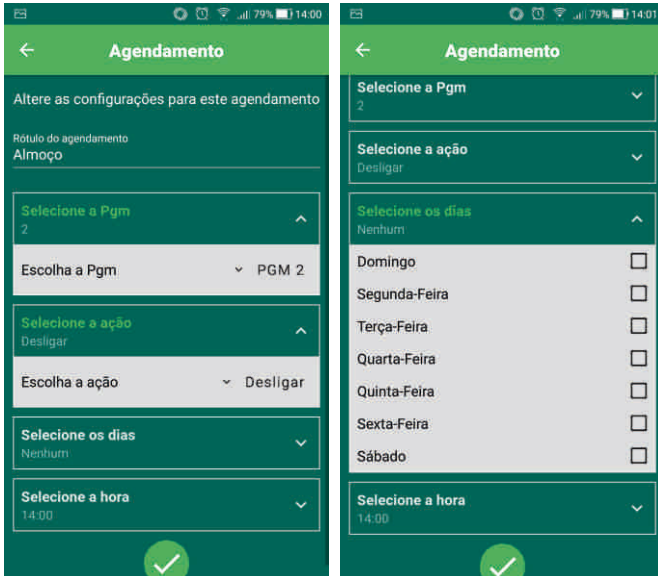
79% 14:00

Agendamento

Altere as configurações para este agendamento

Rótulo do agendamento
Almoço

Selecione a Pgm
2

Escolha a Pgm PGM 2

Selecione a ação
Desligar

Escolha a ação Desligar

Selecione os dias
Nenhum

Selecione a hora
14:00

79% 14:01

Agendamento

Selecione a Pgm
2

Selecione a ação
Desligar

Selecione os dias
Nenhum

Domingo
Segunda-Feira
Terça-Feira
Quarta-Feira
Quinta-Feira
Sexta-Feira
Sábado

Selecione a hora
14:00